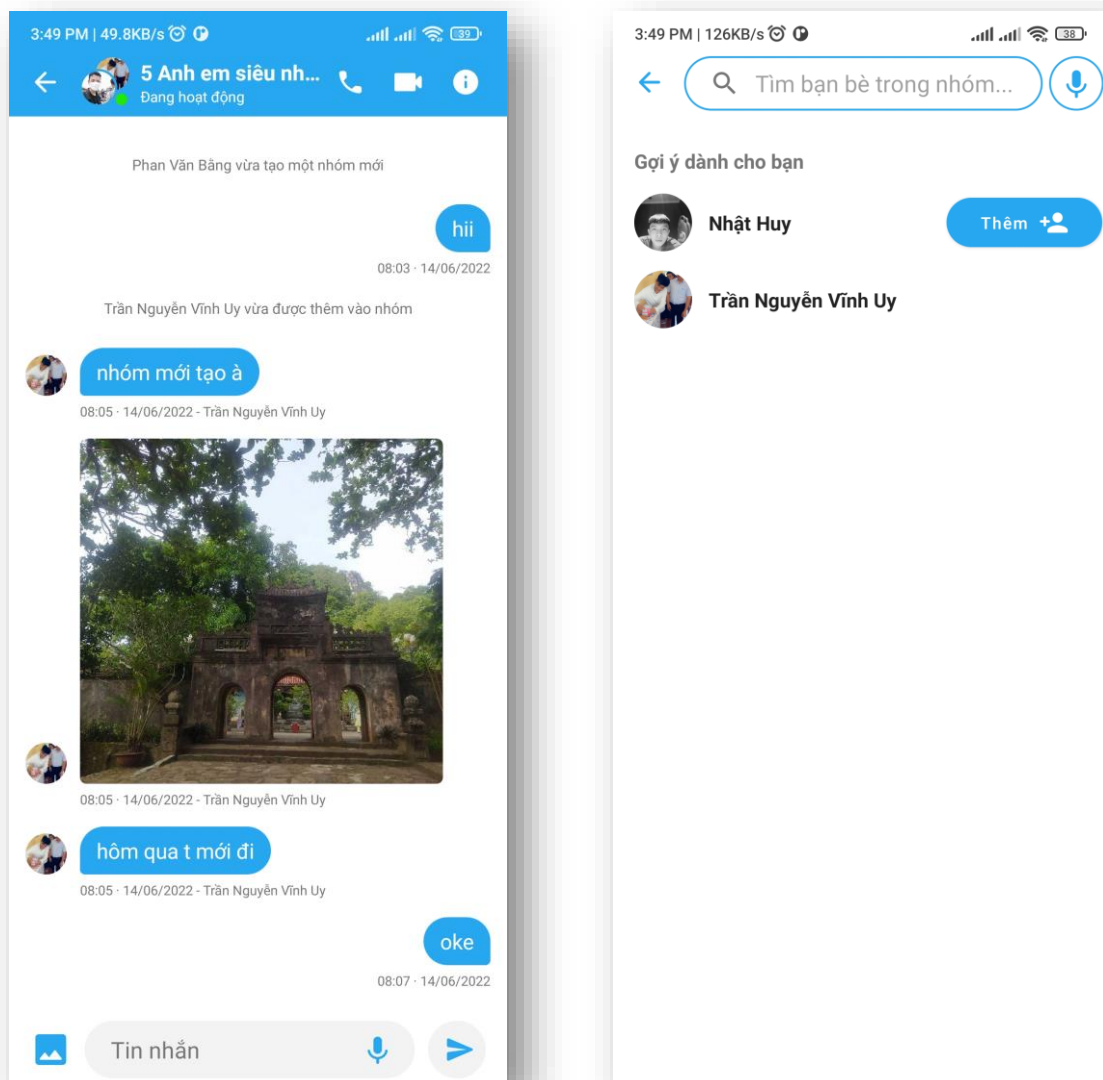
3:49 PM | 49.8KB/s

39

5 Anh em siêu nh...

Đang hoạt động

Phan Văn Bằng vừa tạo một nhóm mới

hii

08:03 · 14/06/2022

Trần Nguyễn Vĩnh Uy vừa được thêm vào nhóm

nhóm mới tạo à

08:05 · 14/06/2022 - Trần Nguyễn Vĩnh Uy

08:05 · 14/06/2022 - Trần Nguyễn Vĩnh Uy

hôm qua t mới đi

08:05 · 14/06/2022 - Trần Nguyễn Vĩnh Uy

oke

08:07 · 14/06/2022

Tin nhắn

3:49 PM | 126KB/s

38

Tìm bạn bè trong nhóm...

Gợi ý dành cho bạn

Nhật Huy

Thêm

Trần Nguyễn Vĩnh Uy